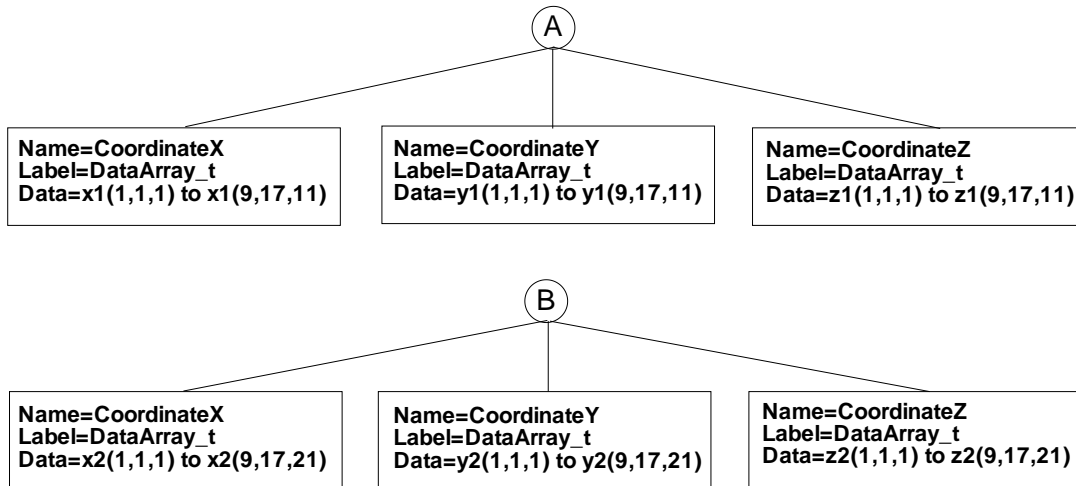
A

Name=CoordinateX
Label=DataArray_t
Data=x1(1,1,1) to x1(9,17,11)

Name=CoordinateY
Label=DataArray_t
Data=y1(1,1,1) to y1(9,17,11)

Name=CoordinateZ
Label=DataArray_t
Data=z1(1,1,1) to z1(9,17,11)

B

Name=CoordinateX
Label=DataArray_t
Data=x2(1,1,1) to x2(9,17,21)

Name=CoordinateY
Label=DataArray_t
Data=y2(1,1,1) to y2(9,17,21)

Name=CoordinateZ
Label=DataArray_t
Data=z2(1,1,1) to z2(9,17,21)